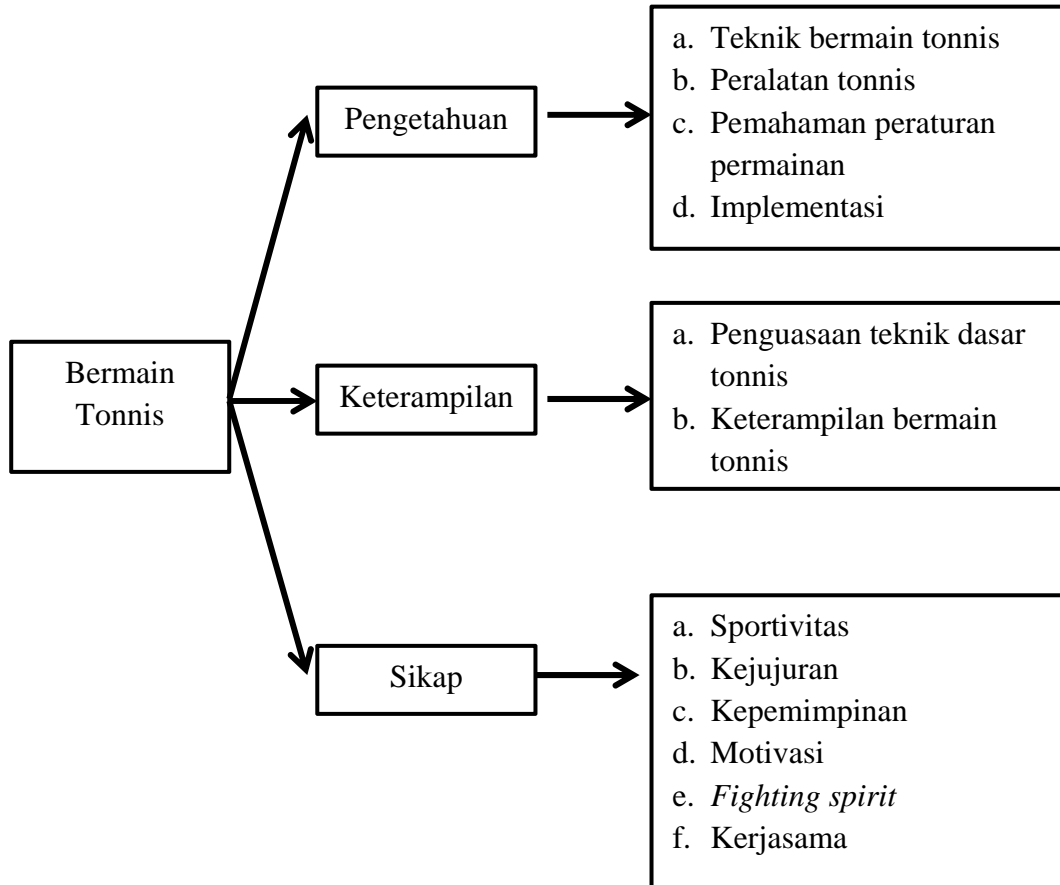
Bermain Tonnis

Pengetahuan

a. Teknik bermain tonnis
b. Peralatan tonnis
c. Pemahaman peraturan permainan
d. Implementasi

Keterampilan

a. Penguasaan teknik dasar tonnis
b. Keterampilan bermain tonnis

Sikap

a. Sportivitas
b. Kejujuran
c. Kepemimpinan
d. Motivasi
e. *Fighting spirit*
f. Kerjasama